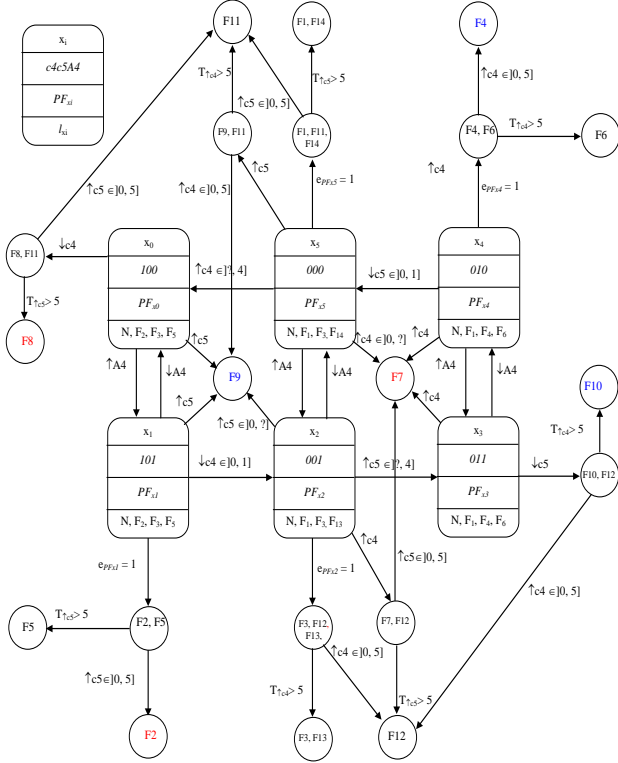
x$_i$
c4c5A4
$PF_{xi}$
$l_{xi}$

F11
F1, F14
F4
$T_{\uparrow c5} > 5$
$T_{\uparrow c5} > 5$
$\uparrow c4 \in ]0, 5]$
$\uparrow c5 \in ]0, 5]$
$T_{\uparrow c4} > 5$
F9, F11
F1, F11, F14
F4, F6
F6
$\uparrow c5$
$\uparrow c4$
$\uparrow c4 \in ]0, 5]$
$e_{PFx5} = 1$
$e_{PFx4} = 1$
$\uparrow c5 \in ]0, 5]$
F8, F11
$\downarrow c4$
x$_0$
100
$PF_{x0}$
N, F$_2$, F$_3$, F$_5$
$\uparrow c4 \in ]?, 4]$
x$_5$
000
$PF_{x5}$
N, F$_1$, F$_3$, F$_{14}$
$\downarrow c5 \in ]0, 1]$
x$_4$
010
$PF_{x4}$
N, F$_1$, F$_4$, F$_6$
$T_{\uparrow c5} > 5$
F8
$\uparrow c5$
$\uparrow c4 \in ]0, ?]$
$\uparrow c4$
$\uparrow A4$
$\downarrow A4$
F9
$\uparrow A4$
$\downarrow A4$
F7
$\uparrow A4$
$\downarrow A4$
F10
$\uparrow c5$
$\uparrow c5 \in ]0, ?]$
$\uparrow c4$
x$_1$
101
$PF_{x1}$
N, F$_2$, F$_3$, F$_5$
$\downarrow c4 \in ]0, 1]$
x$_2$
001
$PF_{x2}$
N, F$_1$, F$_3$, F$_{13}$
$\uparrow c5 \in ]?, 4]$
x$_3$
011
$PF_{x3}$
N, F$_1$, F$_4$, F$_6$
$T_{\uparrow c4} > 5$
$\downarrow c5$
F10, F12
$\uparrow c4$
$\uparrow c5 \in ]0, 5]$
$e_{PFx1} = 1$
$e_{PFx2} = 1$
$\uparrow c4 \in ]0, 5]$
F5
$T_{\uparrow c5} > 5$
F2, F5
F3, F12, F13,
F7, F12
$\uparrow c4 \in ]0, 5]$
$\uparrow c5 \in ]0, 5]$
$T_{\uparrow c4} > 5$
$T_{\uparrow c5} > 5$
F2
F3, F13
F12